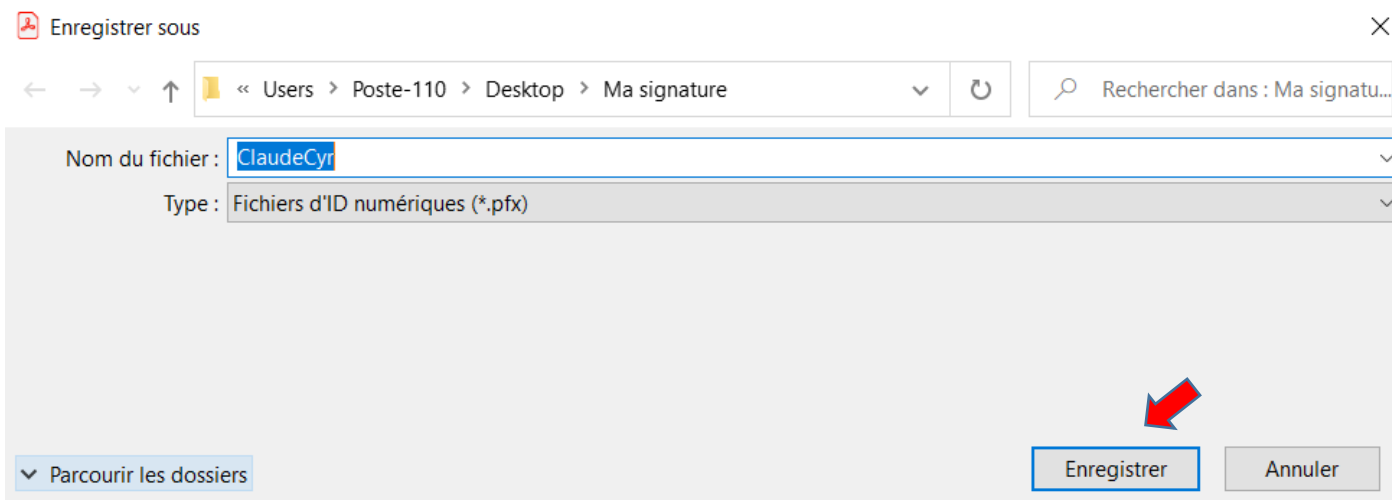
Enregistrer sous

« Users > Poste-110 > Desktop > Ma signature

Rechercher dans : Ma signatu...

Nom du fichier : ClaudeCyr

Type : Fichiers d'ID numériques (*.pfx)

Parcourir les dossiers

Enregistrer

Annuler